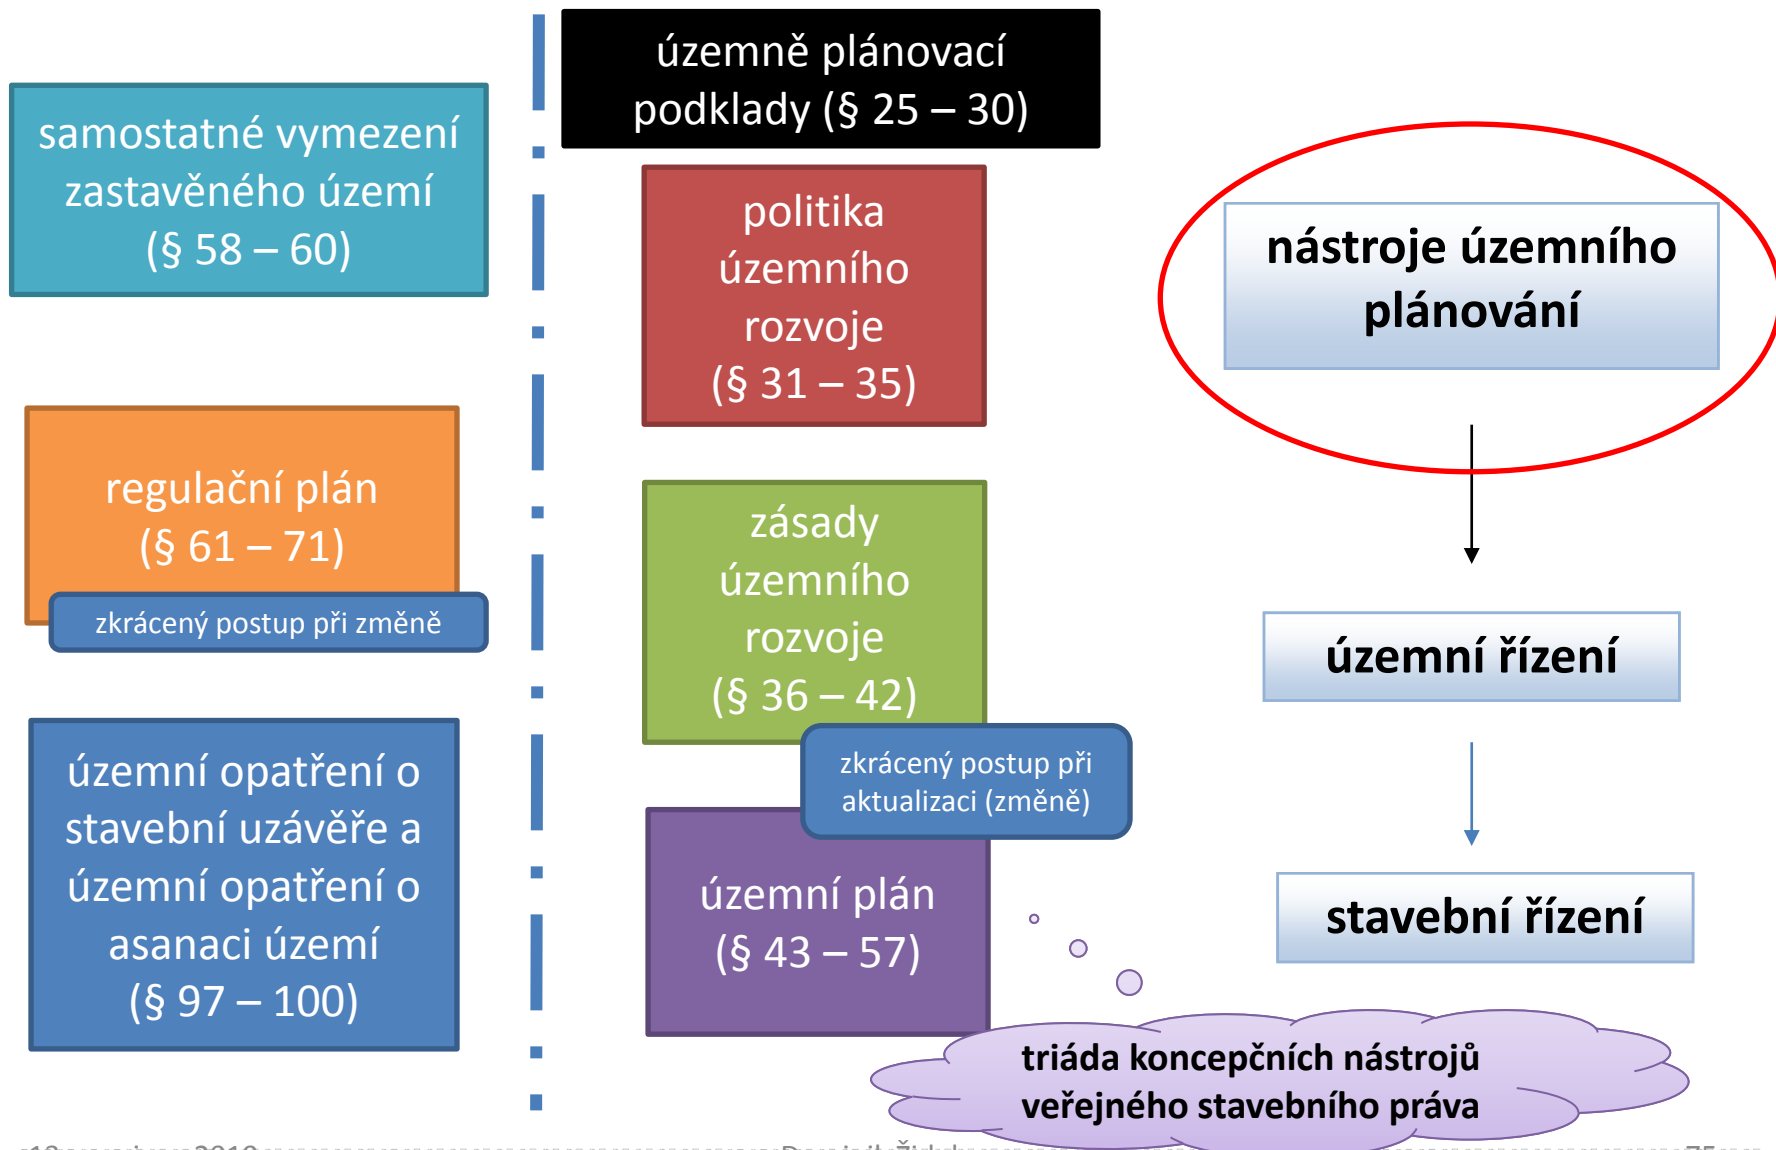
samostatné vymezení zastavěného území (§ 58 – 60)

regulační plán (§ 61 – 71)

zkrácený postup při změně

územní opatření o stavební uzávěře a územní opatření o asanaci území (§ 97 – 100)

územně plánovací podklady (§ 25 – 30)

politika územního rozvoje (§ 31 – 35)

zásady územního rozvoje (§ 36 – 42)

zkrácený postup při aktualizaci (změně)

územní plán (§ 43 – 57)

nástroje územního plánování

územní řízení

stavební řízení

triáda koncepčních nástrojů veřejného stavebního práva

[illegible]